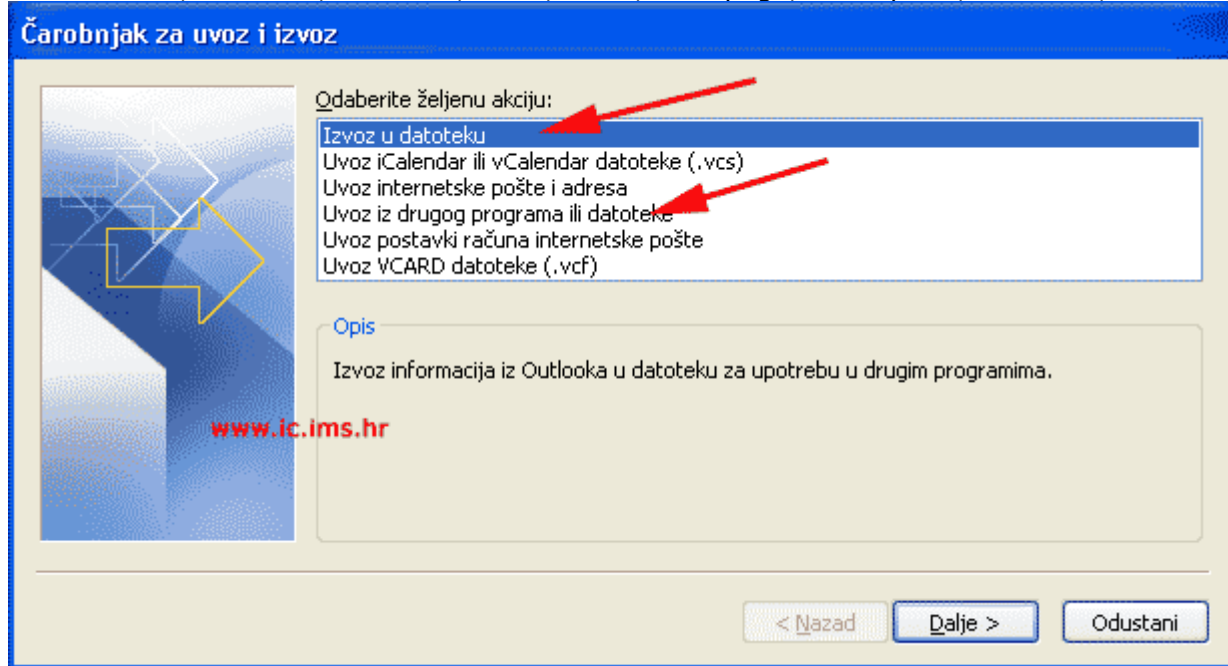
Čarobnjak za uvoz i izvoz

Odaberite željenu akciju:

Izvoz u datoteku
Uvoz iCalendar ili vCalendar datoteke (.vcs)
Uvoz internetske pošte i adresa
Uvoz iz drugog programa ili datoteke
Uvoz postavki računa internetske pošte
Uvoz VCARD datoteke (.vcf)

Opis

Izvoz informacija iz Outlooka u datoteku za upotrebu u drugim programima.

www.ic.ims.hr

< Nazad
Dalje >
Odustani